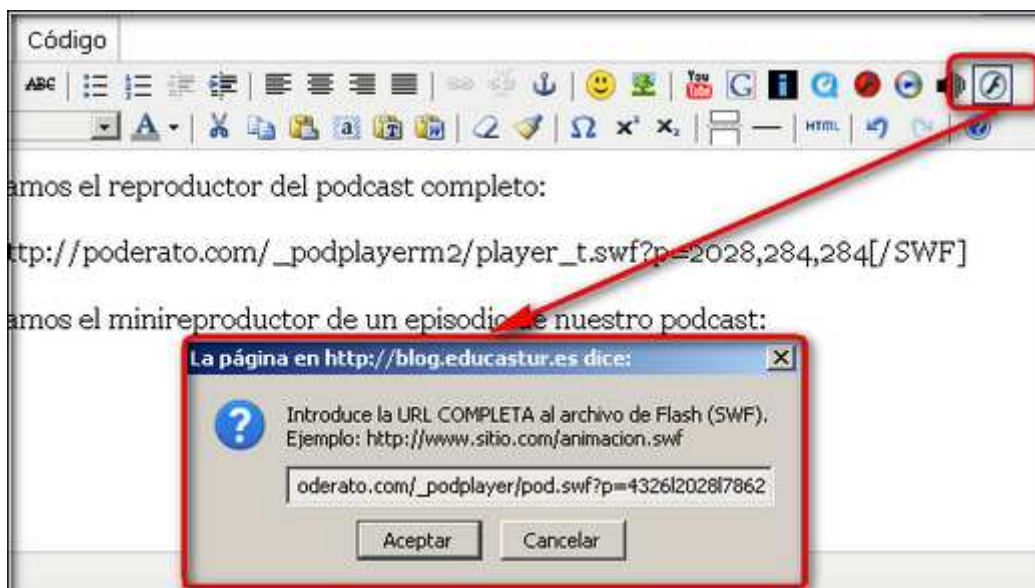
Código

ABC

amos el reproductor del podcast completo:

ttp://poderato.com/_podplayerm2/player_t.swf?p=2028,284,284[/SWF]

amos el minireproductor de un episodio de nuestro podcast:

La página en http://blog.educastur.es dice:

Introduce la URL COMPLETA al archivo de Flash (SWF). Ejemplo: http://www.sitio.com/animacion.swf

oderato.com/_podplayer/pod.swf?p=4326l2028l7862

Aceptar Cancelar